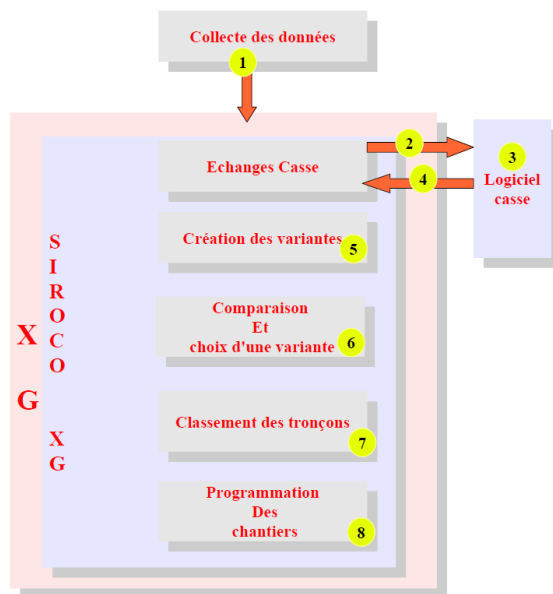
Collecte des données

1

2

3

Logiciel casse

4

Echanges Casse

X G

S I R O C O X G

Création des variantes

5

Comparaison Et choix d'une variante

6

Classement des tronçons

7

Programmation Des chantiers

8